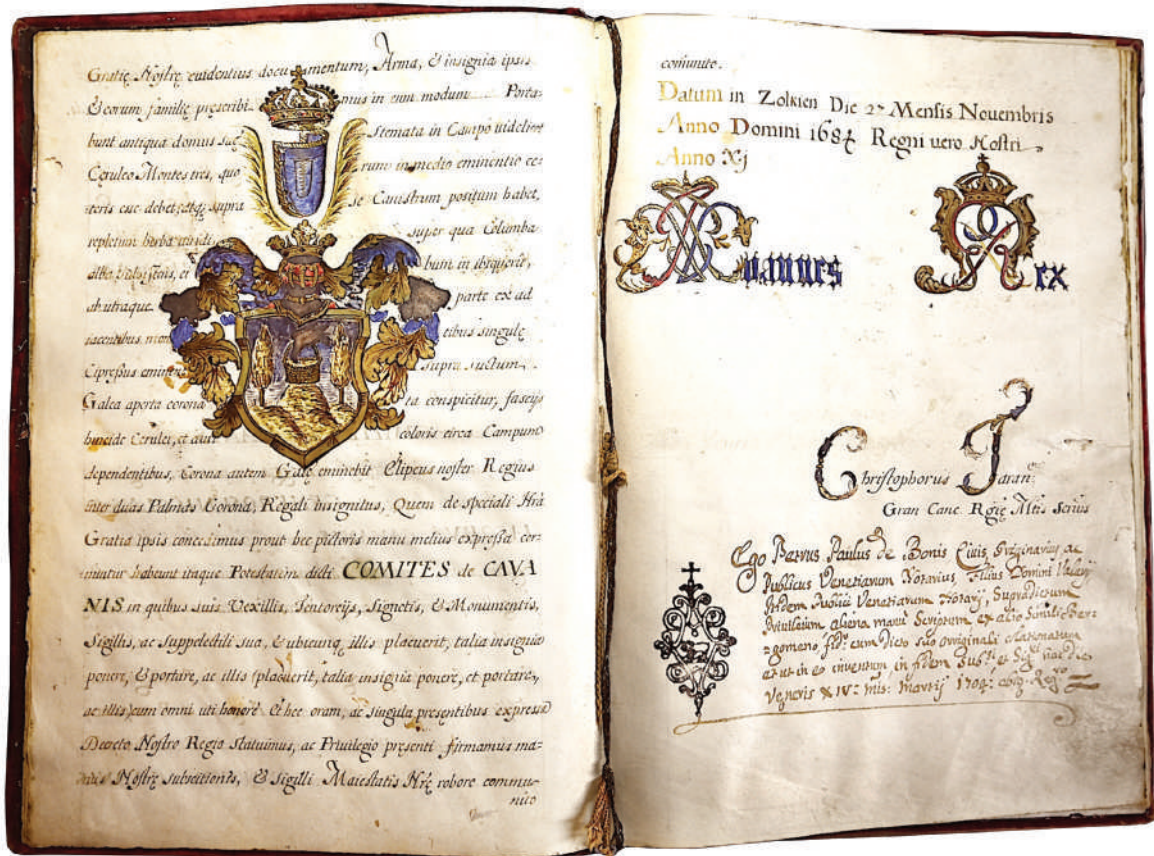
Gratiæ Nostræ euidentius documentum, Arma, & insignia ipsis Eorum familiæ prescribi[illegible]mus in eum modum. Portabunt antiqua domus suæ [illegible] Stemata in Campo uidelicet Ceruleo Montes tres, quo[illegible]rum in medio eminentio ceteris esse debet, atq; supra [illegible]se Canistrum positum habet, repletum herba uiridi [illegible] super qua Columba albi coloris, ei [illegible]bum in ibi quierit, ab utraque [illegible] parte ex adiacentibus mon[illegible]tibus singulæ Cipressus emin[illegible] supra sectum. Galea aperta corona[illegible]ta conspicitur, fasceys hincinde Cerulei, et aur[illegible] coloris circa Campum dependentibus, Corona autem Galeæ eminebit Clipeus noster Regius inter duas Palmas Corona, Regali insignitus, Quem de speciali Nostra Gratia ipsis concessimus prout hec pictoris manu melius expressa cernuntur habeant itaque Potestatem dicti COMITES de CAVANIS in quibus suis Vexillis, Tentorijs, Signetis, & Monumentis, Sigillis, ac Suppelectili sua, & ubicunq; illis placuerit, talia insignia ponere, & portare, ac illis (placuerit, talia insignia ponere, et portare, ac illis) cum omni uti honore. Et hec oram, ac singula presentibus expresso Decreto Nostro Regio Statuimus, ac Priuilegio presenti firmamus manus Nostræ subscriptionis, & Sigilli Maiestatis Nræ robore communito

communito.

Datum in Zolkien Die 2a Mensis Nouembris Anno Domini 1684 Regni uero Nostri Anno XI

Joannes Rex

Christophorus Iaran
Gran Canc Regiæ Mtis Scrius

Ego Petrus Paulus de Bonis Ciuis Originarius ac Publicus Venetiarum Notarius, Filius Domini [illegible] Fidem Ausili Venetiarum Notarij, Supradictum Privilegium aliena manu Scriptum ex alio Simili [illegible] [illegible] cum dicto suo originali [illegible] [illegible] in eo inuentum in Fidem Sub.ci et Sig.li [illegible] Die Veneris XIV mis Martij 1709 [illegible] Reg.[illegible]